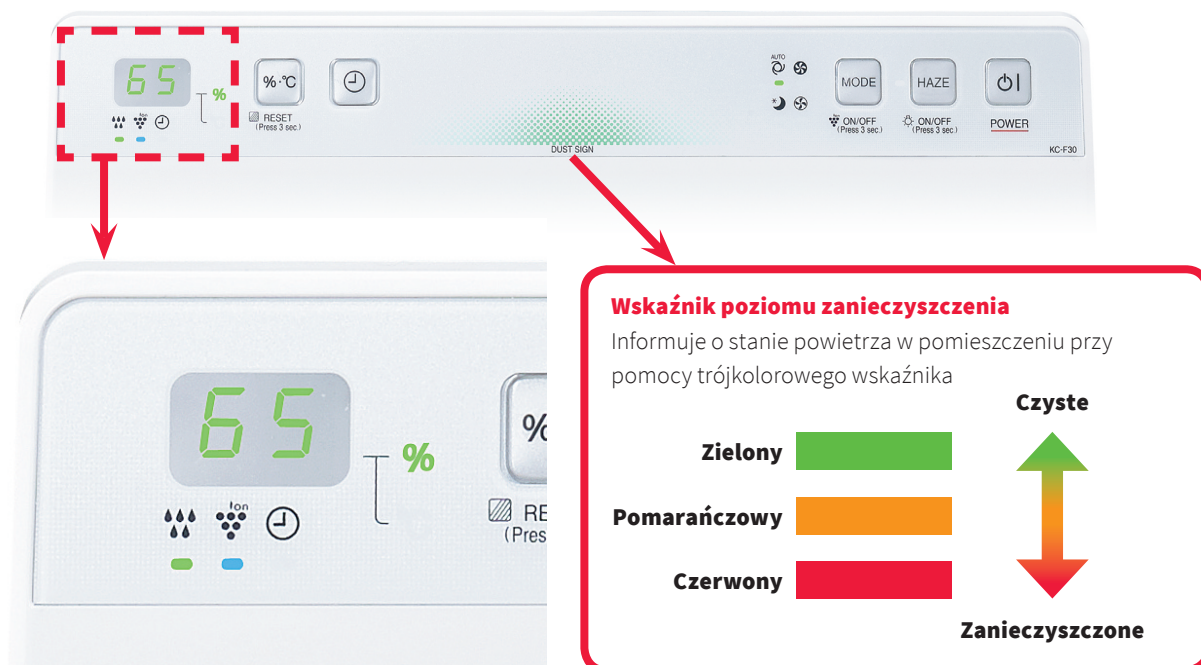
65 %

%·°C

RESET
(Press 3 sec.)

Ion

AUTO

MODE

HAZE

ON/OFF
(Press 3 sec.)

ON/OFF
(Press 3 sec.)

POWER

DUST SIGN

KC-F30

65 %

Ion

% RE
(Pres

Wskaźnik poziomu zanieczyszczenia
Informuje o stanie powietrza w pomieszczeniu przy pomocy trójkolorowego wskaźnika

Czyste

Zielony

Pomarańczowy

Czerwony

Zanieczyszczone